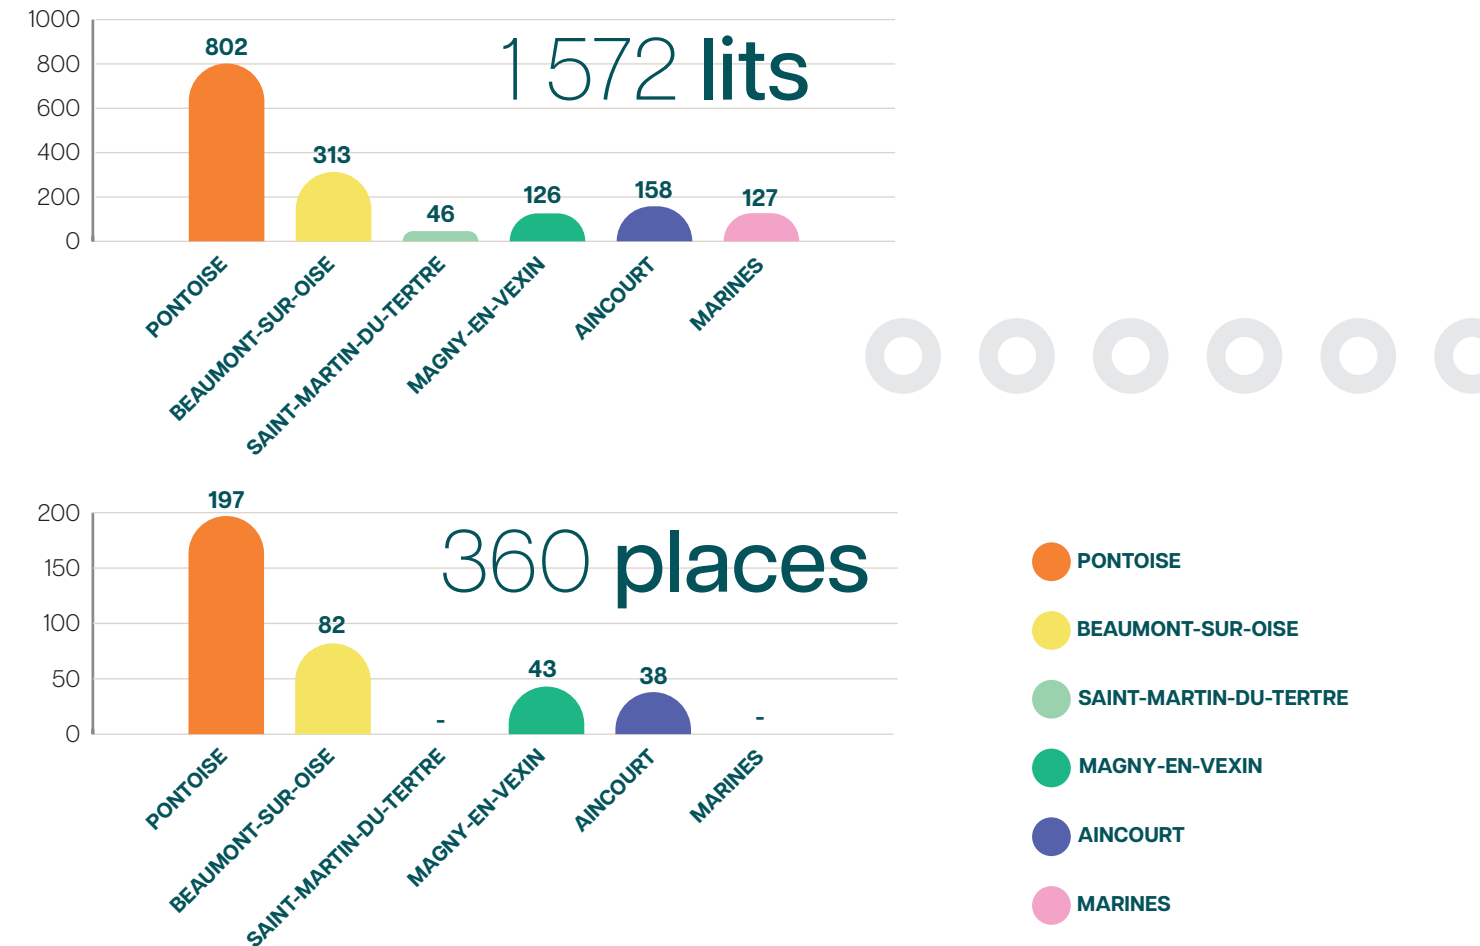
1 572 lits

1000
800
600
400
200
0

802
313
46
126
158
127

PONTOISE
BEAUMONT-SUR-OISE
SAINT-MARTIN-DU-TERTRE
MAGNY-EN-VEXIN
AINCOURT
MARINES

360 places

200
150
100
50
0

197
82
-
43
38
-

PONTOISE
BEAUMONT-SUR-OISE
SAINT-MARTIN-DU-TERTRE
MAGNY-EN-VEXIN
AINCOURT
MARINES

PONTOISE
BEAUMONT-SUR-OISE
SAINT-MARTIN-DU-TERTRE
MAGNY-EN-VEXIN
AINCOURT
MARINES